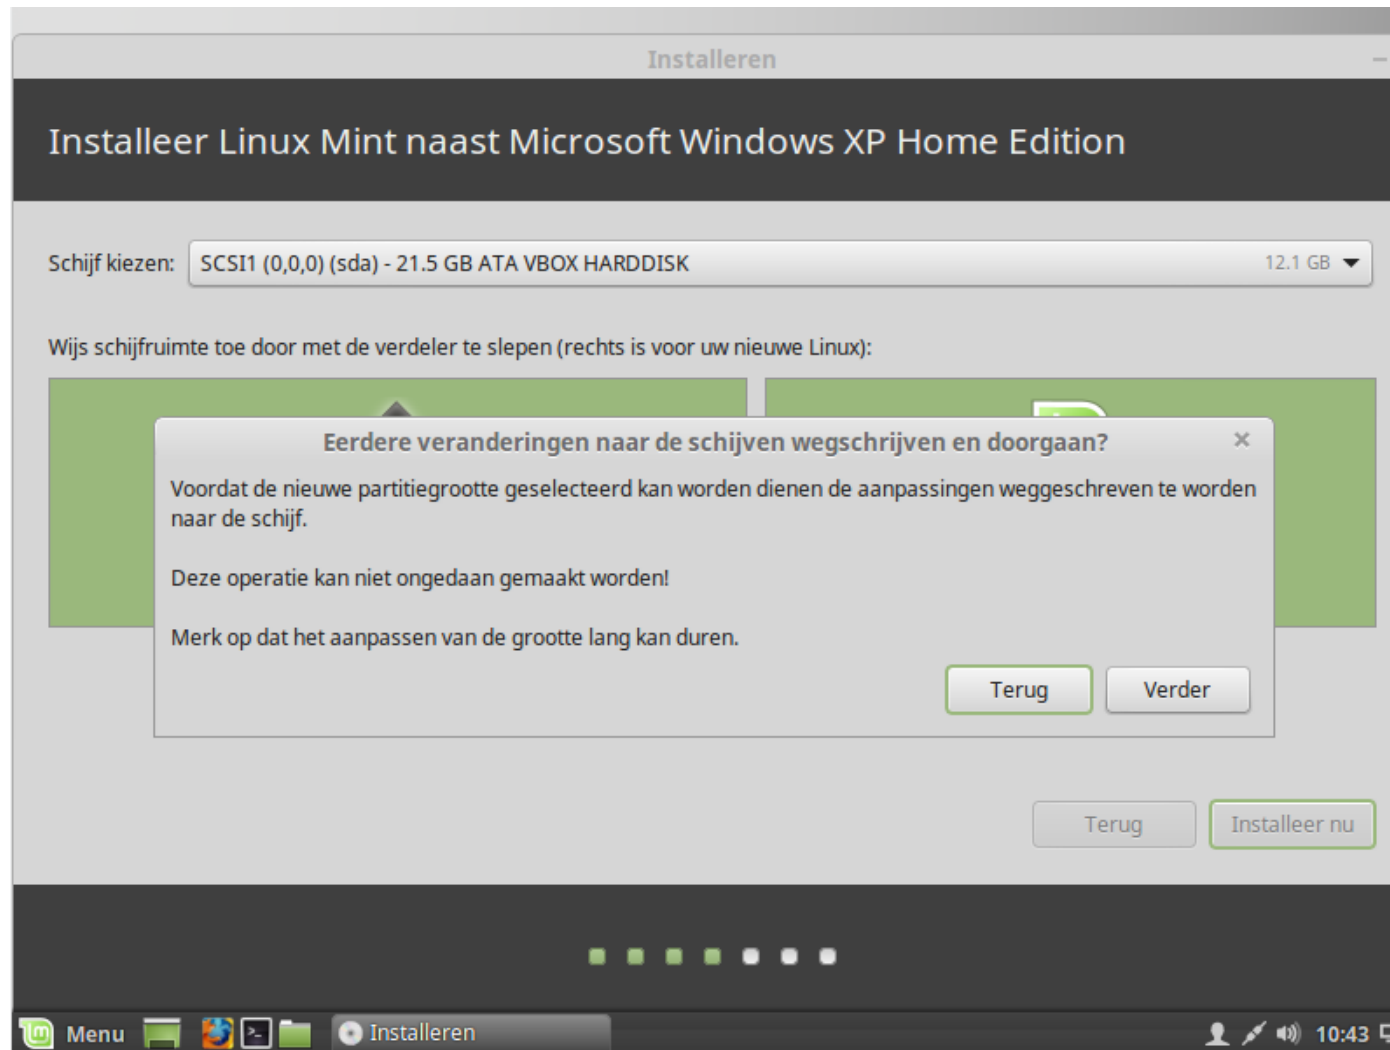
Installeren

Installeer Linux Mint naast Microsoft Windows XP Home Edition

Schijf kiezen: SCSI1 (0,0,0) (sda) - 21.5 GB ATA VBOX HARDDISK 12.1 GB

Wijs schijfruimte toe door met de verdeler te slepen (rechts is voor uw nieuwe Linux):

Eerdere veranderingen naar de schijven wegschrijven en doorgaan?

Voordat de nieuwe partitiegrootte geselecteerd kan worden dienen de aanpassingen weggeschreven te worden naar de schijf.

Deze operatie kan niet ongedaan gemaakt worden!

Merk op dat het aanpassen van de grootte lang kan duren.

Terug Verder

Terug Installeer nu

Menu Installeren 10:43